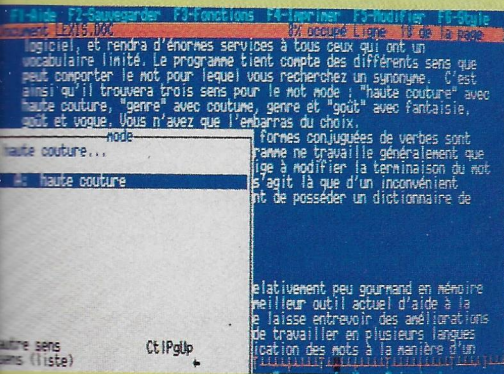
F1-Aide F2-Sauvegarder F3-Fonctions F4-Imprimer F5-Modifier F6-Style
ocument LEXIS.DOC 8% occupé Ligne 13 de la page

logiciel, et rendra d'énormes services à tous ceux qui ont un vocabulaire limité. Le programme tient compte des différents sens que peut comporter le mot pour lequel vous recherchez un synonyme. C'est ainsi qu'il trouvera trois sens pour le mot mode : "haute couture" avec haute couture, "genre" avec coutume, genre et "goût" avec fantaisie, goût et vogue. Vous n'avez que l'embarras du choix.

mode
haute couture...
A: haute couture

formes conjuguées de verbes sont
ramme ne travaille généralement que
ige à modifier la terminaison du mot
s'agit là que d'un inconvénient
nt de posséder un dictionnaire de

elativement peu gourmand en mémoire
meilleur outil actuel d'aide à la
e laisse entrevoir des améliorations
de travailler en plusieurs langues
ication des mots à la manière d'un

utre sens
ms (liste)
CtlPgUp